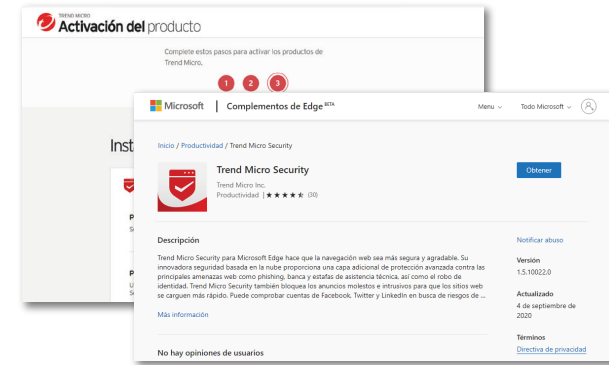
TREND MICRO
Activación del producto

Complete estos pasos para activar los productos de Trend Micro.

1 2 3

Inst

P
S

P
U
S

Microsoft | Complementos de Edge BETA

Menu

Todo Microsoft

Inicio / Productividad / Trend Micro Security

Trend Micro Security
Trend Micro Inc.
Productividad | ★★★★☆ (30)

Obtener

Descripción

Trend Micro Security para Microsoft Edge hace que la navegación web sea más segura y agradable. Su innovadora seguridad basada en la nube proporciona una capa adicional de protección avanzada contra las principales amenazas web como phishing, banca y estafas de asistencia técnica, así como el robo de identidad. Trend Micro Security también bloquea los anuncios molestos e intrusivos para que los sitios web se carguen más rápido. Puede comprobar cuentas de Facebook, Twitter y LinkedIn en busca de riesgos de ...

Más información

Notificar abuso

Versión
1.5.10022.0

Actualizado
4 de septiembre de 2020

Términos
Directiva de privacidad

No hay opiniones de usuarios